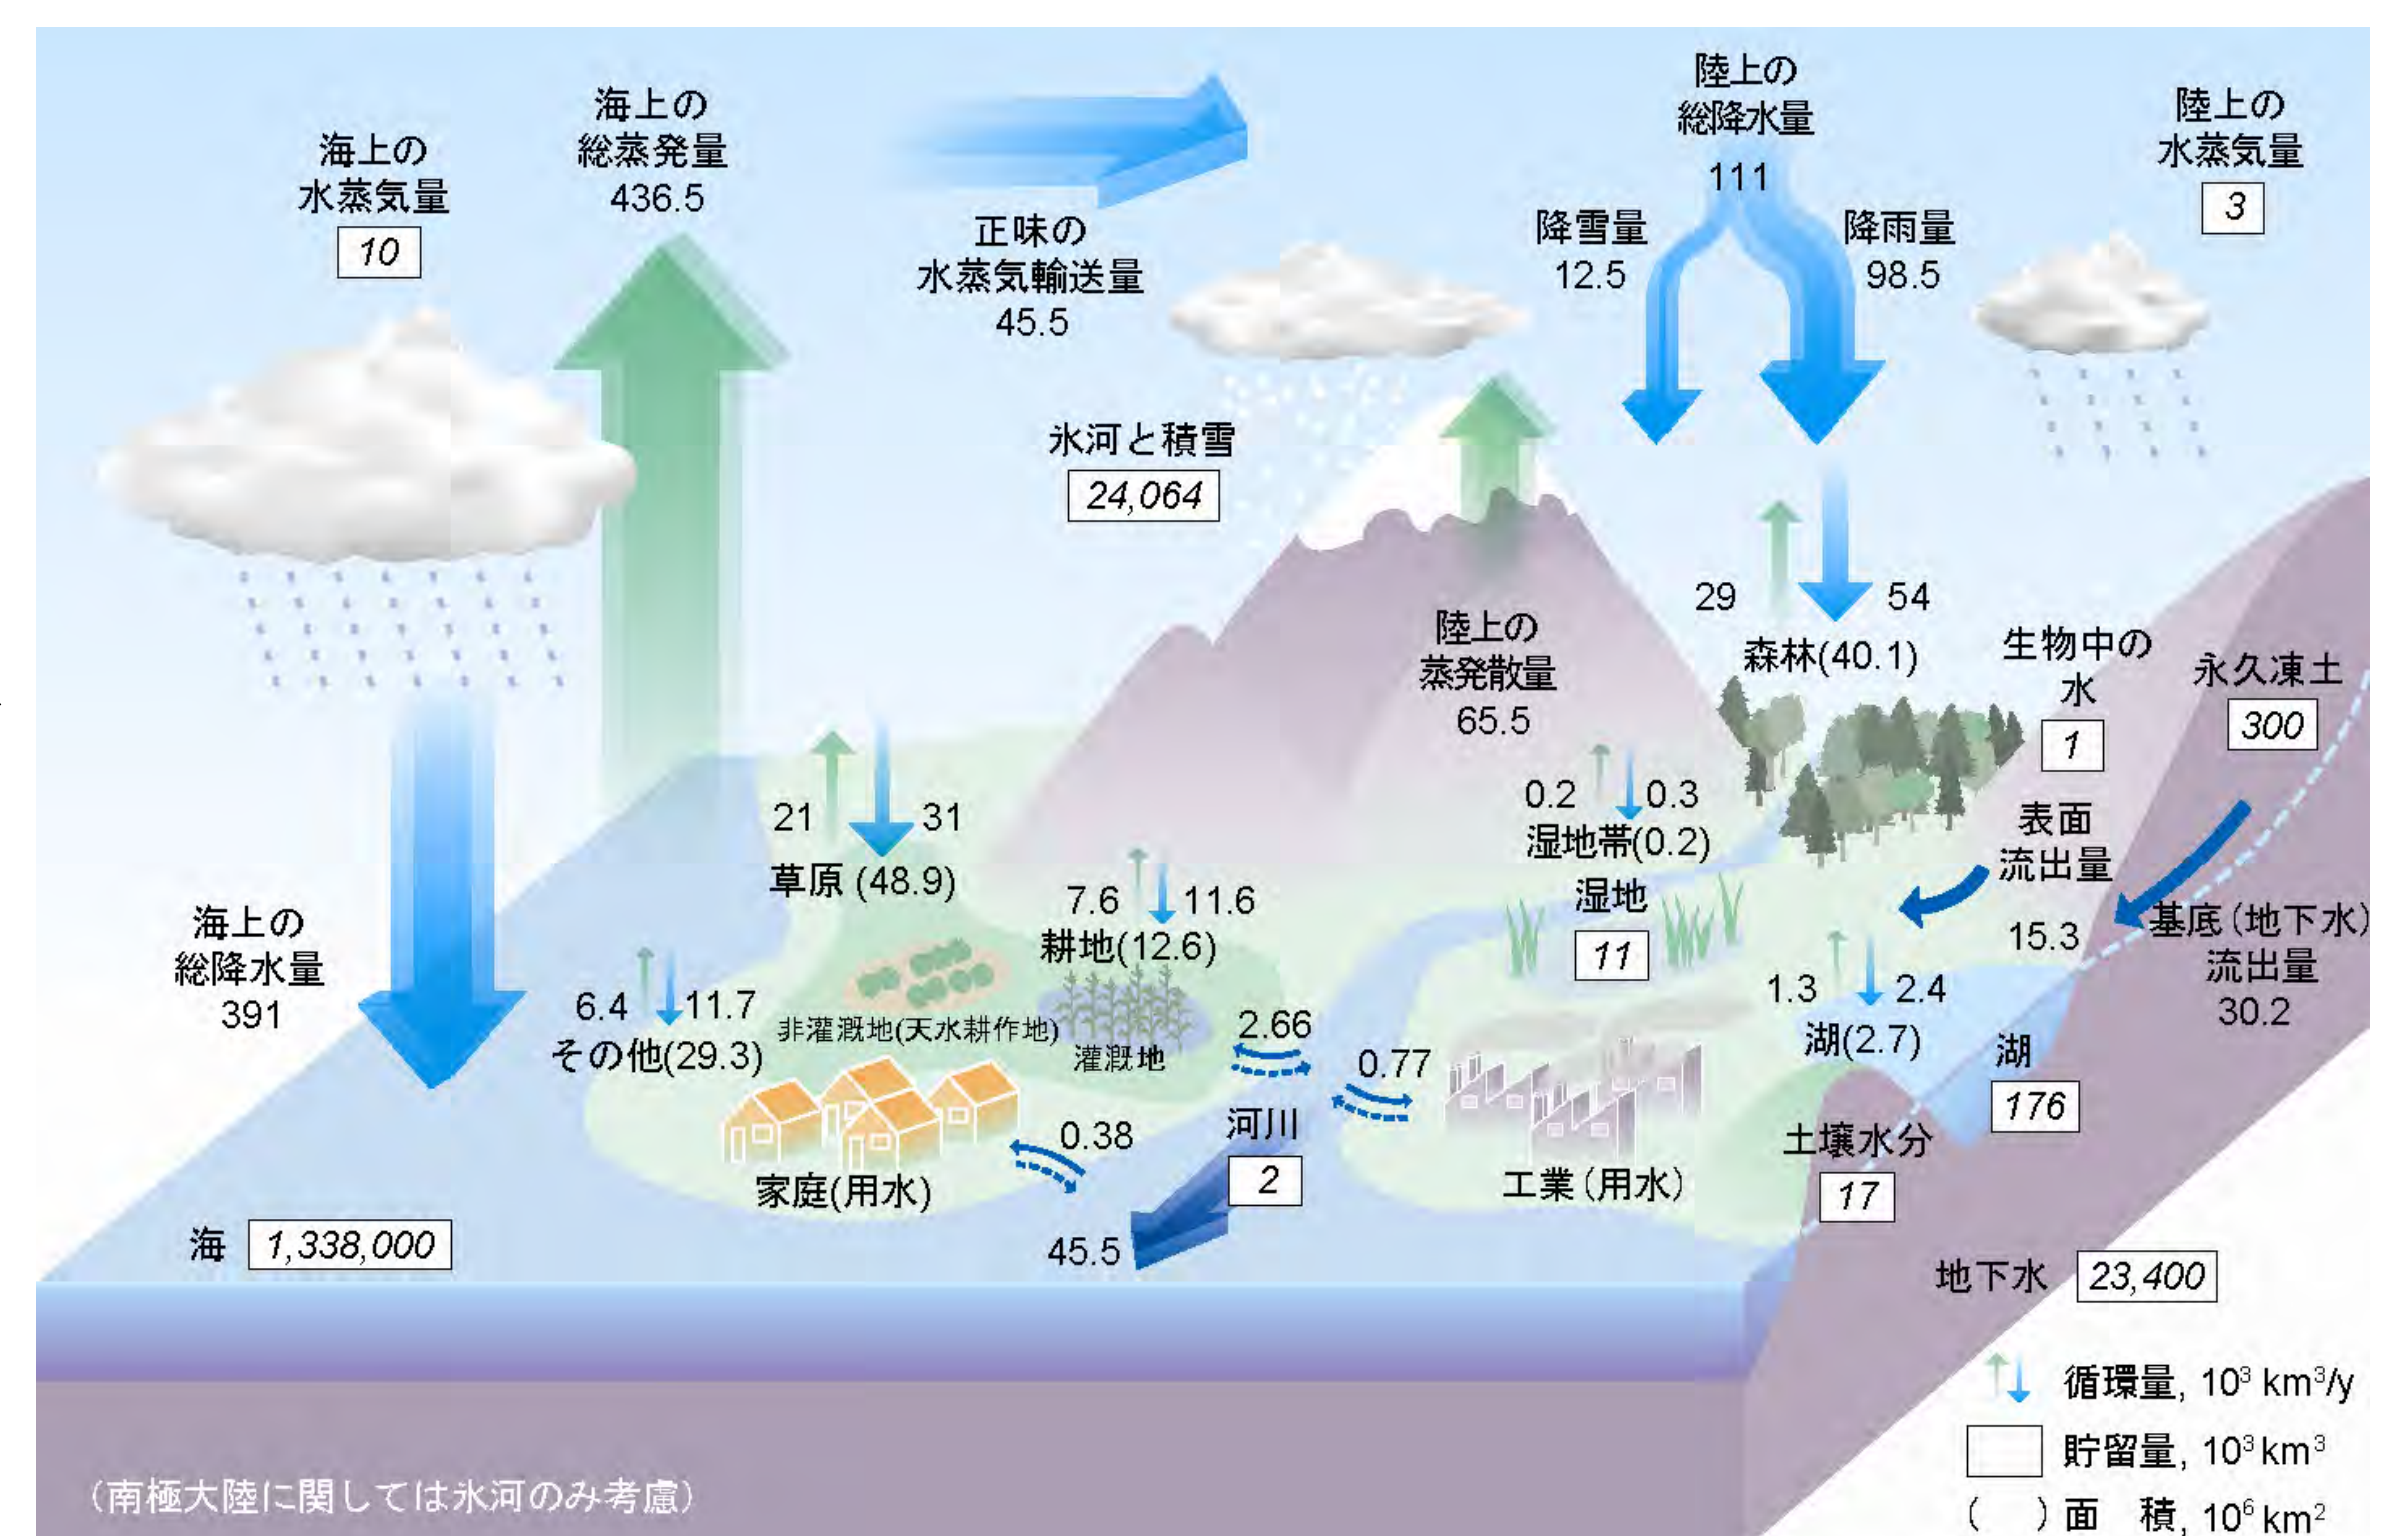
海上の
水蒸気量
10

海上の
総蒸発量
436.5

正味の
水蒸気輸送量
45.5

陸上の
総降水量
111

降雪量
12.5

降雨量
98.5

陸上の
水蒸気量
3

氷河と積雪
24,064

29
54

陸上の
蒸発散量
65.5

森林(40.1)

生物中の
水
1

永久凍土
300

21
31
草原 (48.9)

0.2
0.3
湿地帯(0.2)

表面
流出量

湿地
11

7.6
11.6
耕地(12.6)

15.3

基底（地下水）
流出量
30.2

海上の
総降水量
391

6.4
11.7
その他(29.3)

非灌漑地(天水耕作地)

灌漑地

2.66

0.77

1.3
2.4
湖(2.7)

湖
176

0.38

河川
2

家庭(用水)

工業（用水）

土壌水分
17

海 1,338,000

45.5

地下水 23,400

循環量, $10^3$ km$^3$/y
貯留量, $10^3$ km$^3$
（　）面　積, $10^6$ km$^2$

（南極大陸に関しては氷河のみ考慮）